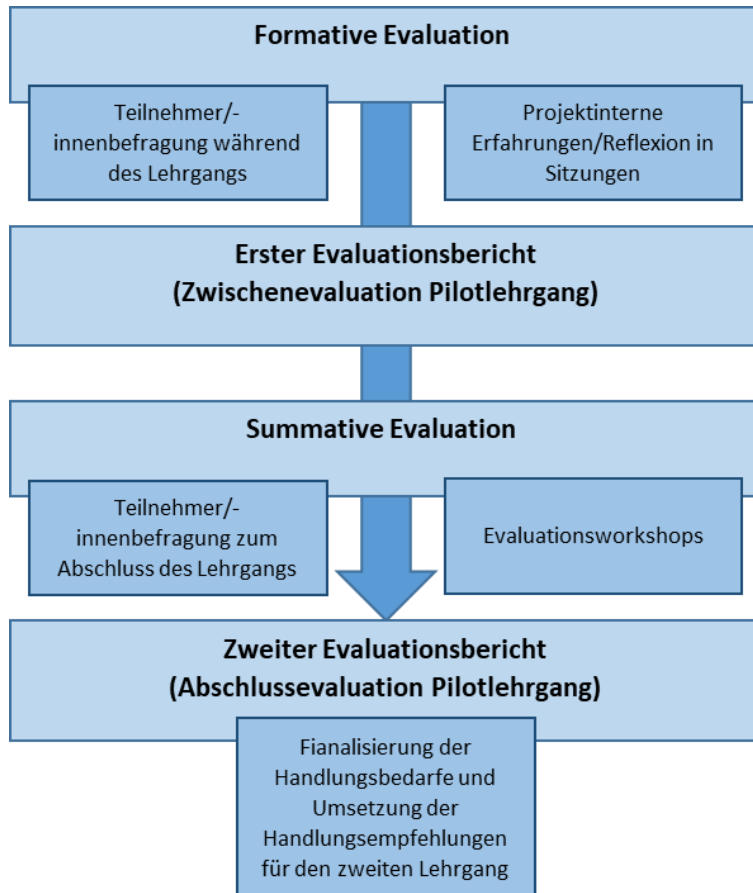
Formative Evaluation

Teilnehmer/-innenbefragung während des Lehrgangs

Projektinterne Erfahrungen/Reflexion in Sitzungen

Erster Evaluationsbericht (Zwischenevaluation Pilotlehrgang)

Summative Evaluation

Teilnehmer/-innenbefragung zum Abschluss des Lehrgangs

Evaluationsworkshops

Zweiter Evaluationsbericht (Abschlussevaluation Pilotlehrgang)

Fianalisierung der Handlungsbedarfe und Umsetzung der Handlungsempfehlungen für den zweiten Lehrgang